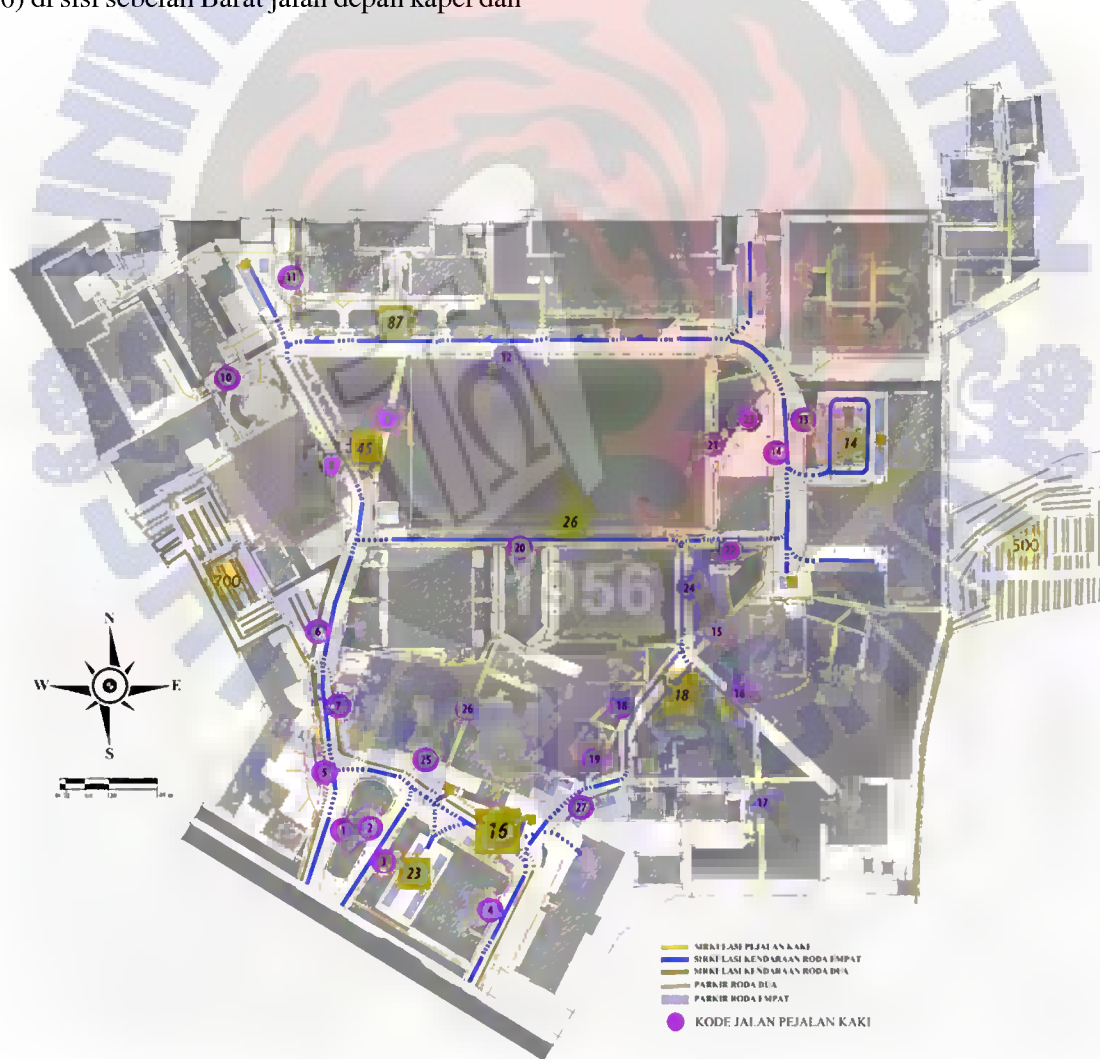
6) di sisi sebelah Barat jalan depan kapel dan

11
87
12
10
45
21
13
14
14
26
20
500
700
24
15
6
18
16
N
W
E
S
7
26
18
5
25
19
27
17
16
1
2
3
23
4

SIRKULASI PEJALAN KAKI
SIRKULASI KENDARAAN RODA EMPAT
SIRKULASI KENDARAAN RODA DUA
PARKIR RODA DUA
PARKIR RODA EMPAT
KODE JALAN PEJALAN KAKI

1956